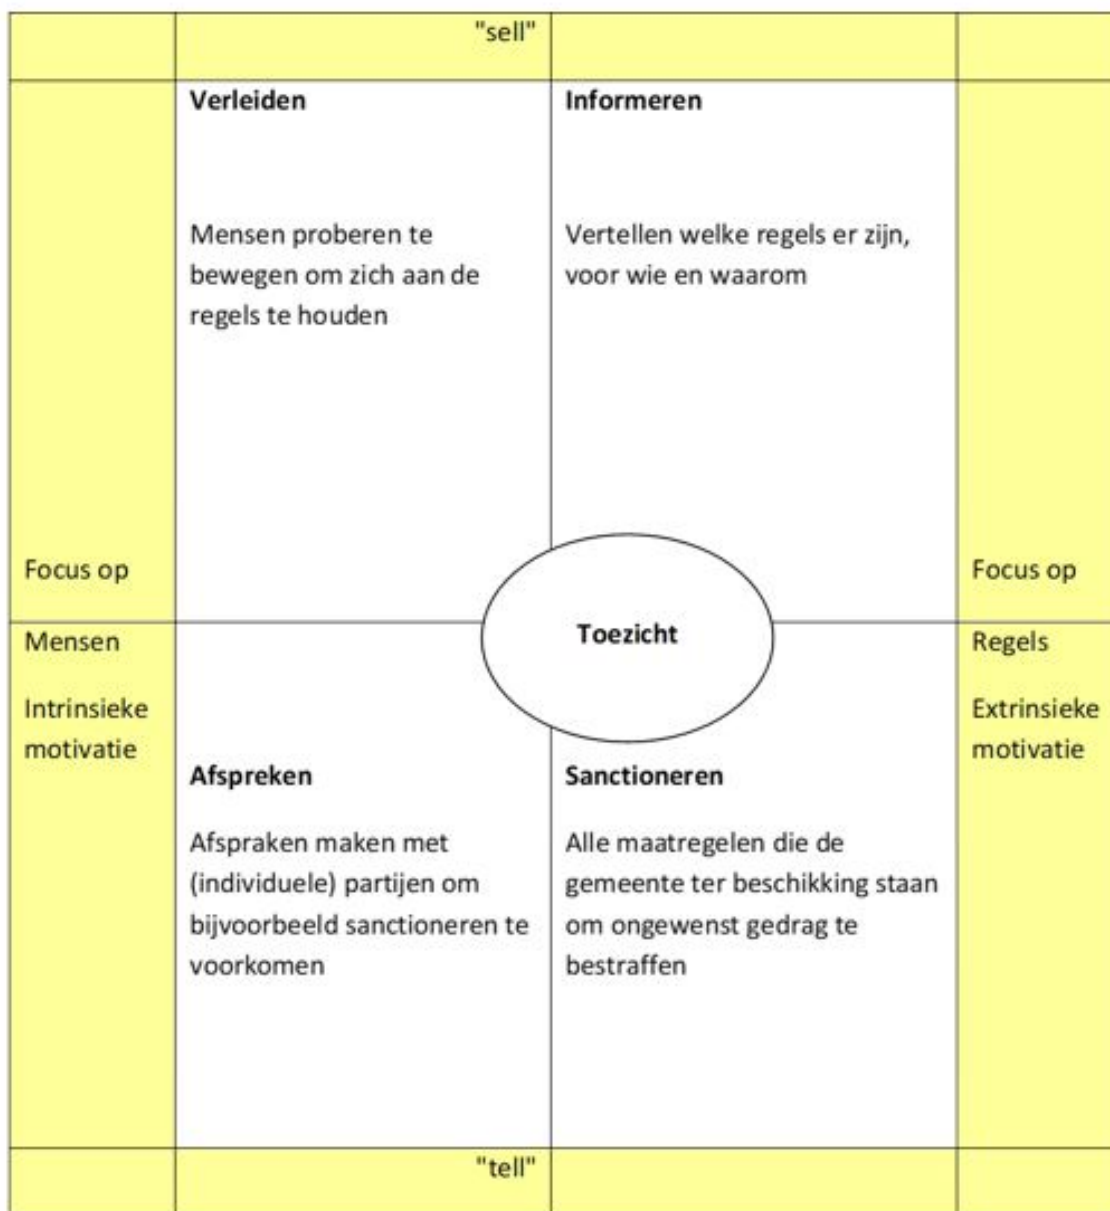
"sell"

**Verleiden**

Mensen proberen te bewegen om zich aan de regels te houden

**Informeren**

Vertellen welke regels er zijn, voor wie en waarom

Focus op

Mensen

Intrinsieke motivatie

**Toezicht**

Focus op

Regels

Extrinsieke motivatie

**Afspreken**

Afspraken maken met (individuele) partijen om bijvoorbeeld sanctioneren te voorkomen

**Sanctioneren**

Alle maatregelen die de gemeente ter beschikking staan om ongewenst gedrag te bestraffen

"tell"